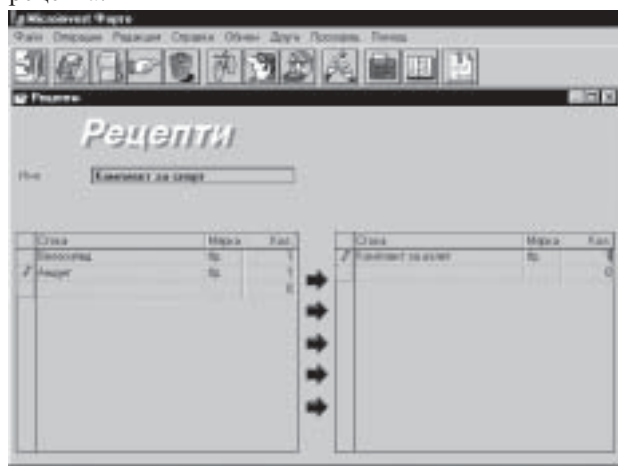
Microinvest Фирма
Файл Операции Редакция Справка Обмен Други Прозорец Помощ
Рецепти
Рецепти
Име Комплект за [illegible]
| Стока | Мярка | Кол. |
|---|---|---|
| Велосипед | бр. | 1 |
| Андуег | бр. | 1 |
| | | 0 |
| Стока | Мярка | Кол. |
|---|---|---|
| Комплект за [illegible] | бр. | 1 |
| | | 0 |